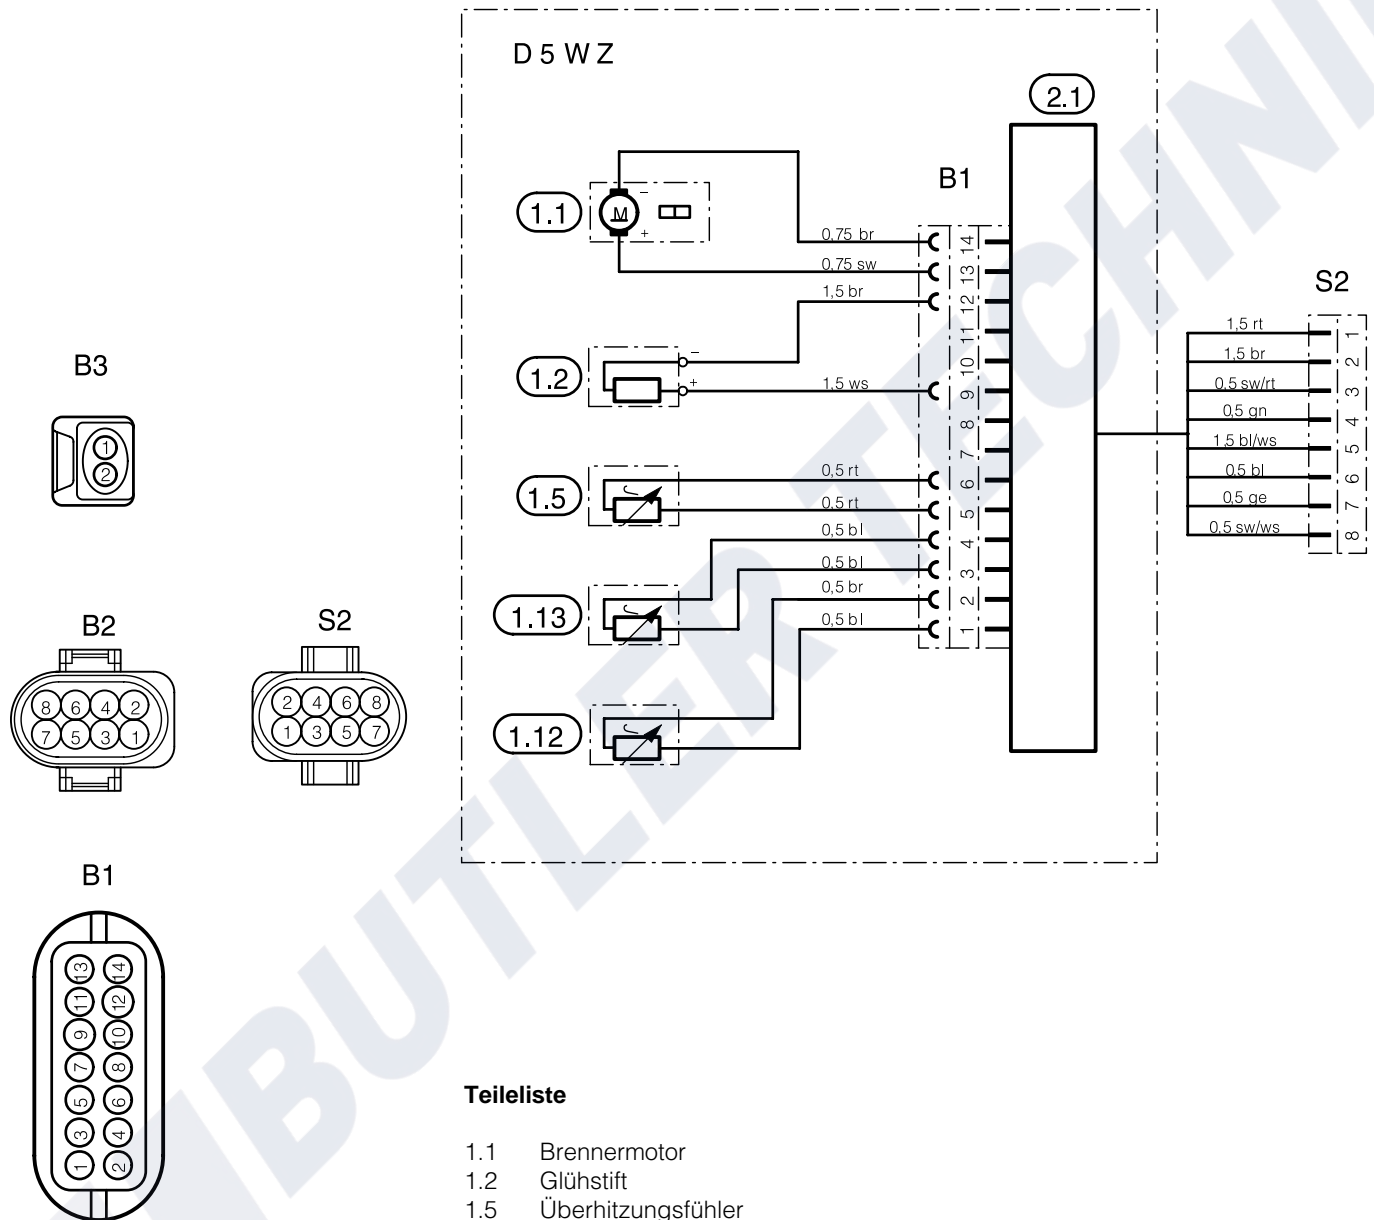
D 5 W Z

2.1

B1

1.1

M

–

+

0,75 br

0,75 sw

1,5 br

1.2

–

+

1,5 ws

1.5

0,5 rt

0,5 rt

0,5 bl

1.13

0,5 bl

0,5 br

0,5 bl

1.12

14
13
12
11
10
9
8
7
6
5
4
3
2
1

S2

1,5 rt

1,5 br

0,5 sw/rt

0,5 gn

1,5 bl/ws

0,5 bl

0,5 ge

0,5 sw/ws

1
2
3
4
5
6
7
8

B3

1
2

B2

8 6 4 2
7 5 3 1

S2

2 4 6 8
1 3 5 7

B1

13 14
11 12
9 10
7 8
5 6
3 4
1 2

Teileliste

1.1 Brennermotor
1.2 Glühstift
1.5 Überhitzungsfühler

BUTLER TECHNI